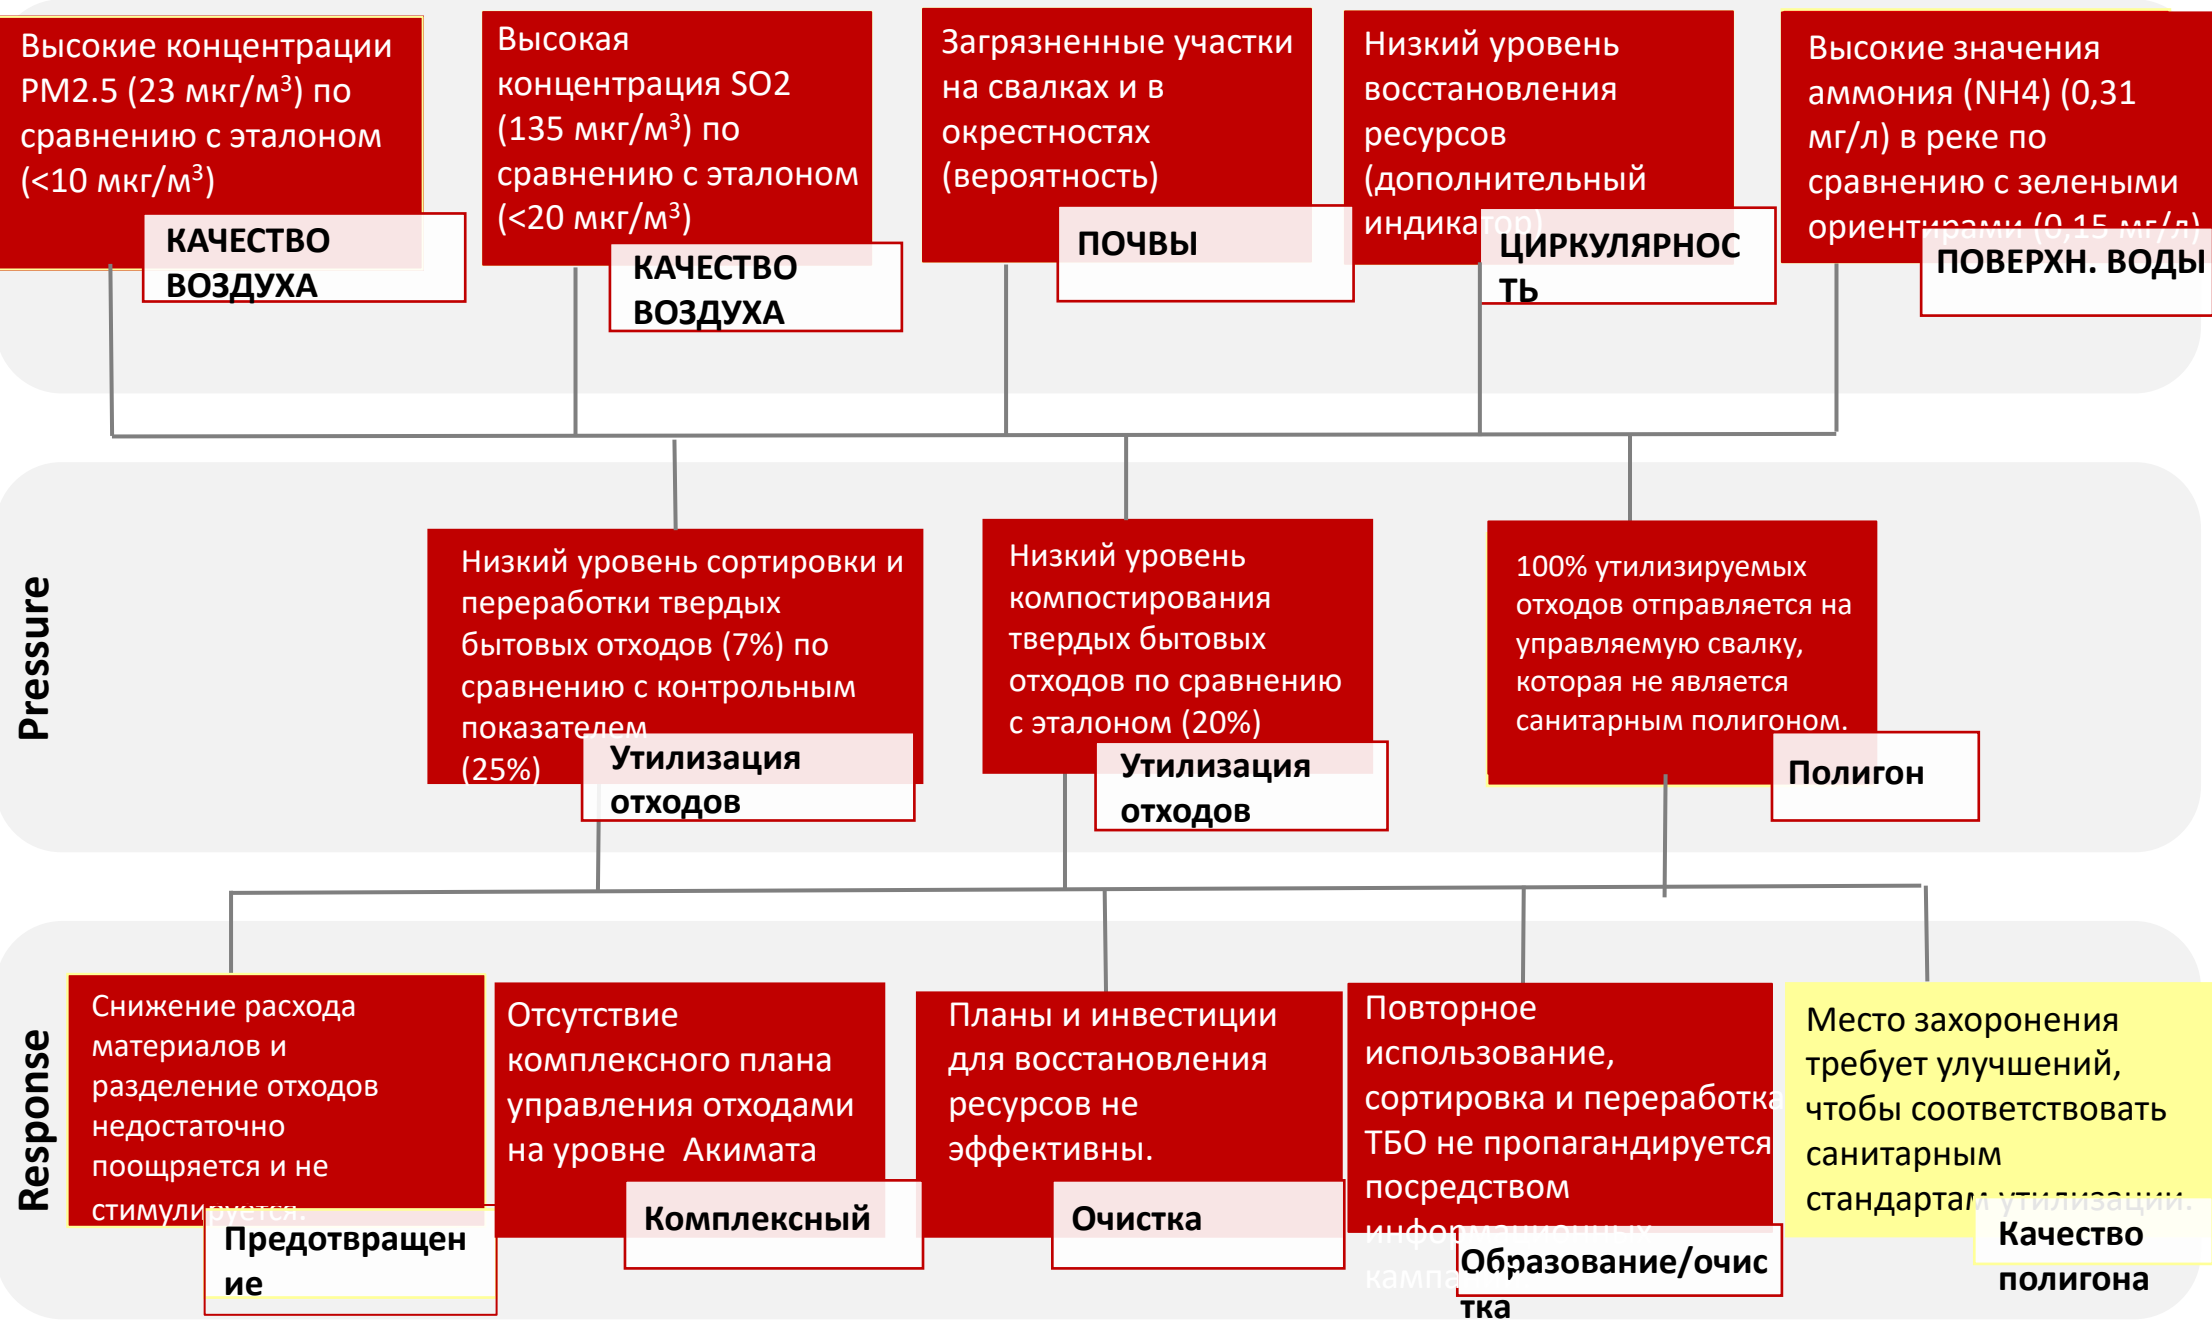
Высокие концентрации PM2.5 (23 мкг/м³) по сравнению с эталоном (<10 мкг/м³)

КАЧЕСТВО ВОЗДУХА

Высокая концентрация SO2 (135 мкг/м³) по сравнению с эталоном (<20 мкг/м³)

КАЧЕСТВО ВОЗДУХА

Загрязненные участки на свалках и в окрестностях (вероятность)

ПОЧВЫ

Низкий уровень восстановления ресурсов (дополнительный индикатор)

ЦИРКУЛЯРНОСТЬ

Высокие значения аммония (NH4) (0,31 мг/л) в реке по сравнению с зелеными ориентирами (0,15 мг/л)

ПОВЕРХН. ВОДЫ

Pressure

Низкий уровень сортировки и переработки твердых бытовых отходов (7%) по сравнению с контрольным показателем (25%)

Утилизация отходов

Низкий уровень компостирования твердых бытовых отходов по сравнению с эталоном (20%)

Утилизация отходов

100% утилизируемых отходов отправляется на управляемую свалку, которая не является санитарным полигоном.

Полигон

Response

Снижение расхода материалов и разделение отходов недостаточно поощряется и не стимулируется.

Предотвращение

Отсутствие комплексного плана управления отходами на уровне Акимата

Комплексный

Планы и инвестиции для восстановления ресурсов не эффективны.

Очистка

Повторное использование, сортировка и переработка ТБО не пропагандируется посредством информационных кампа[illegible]

Образование/очистка

Место захоронения требует улучшений, чтобы соответствовать санитарным стандартам утилизации.

Качество полигона